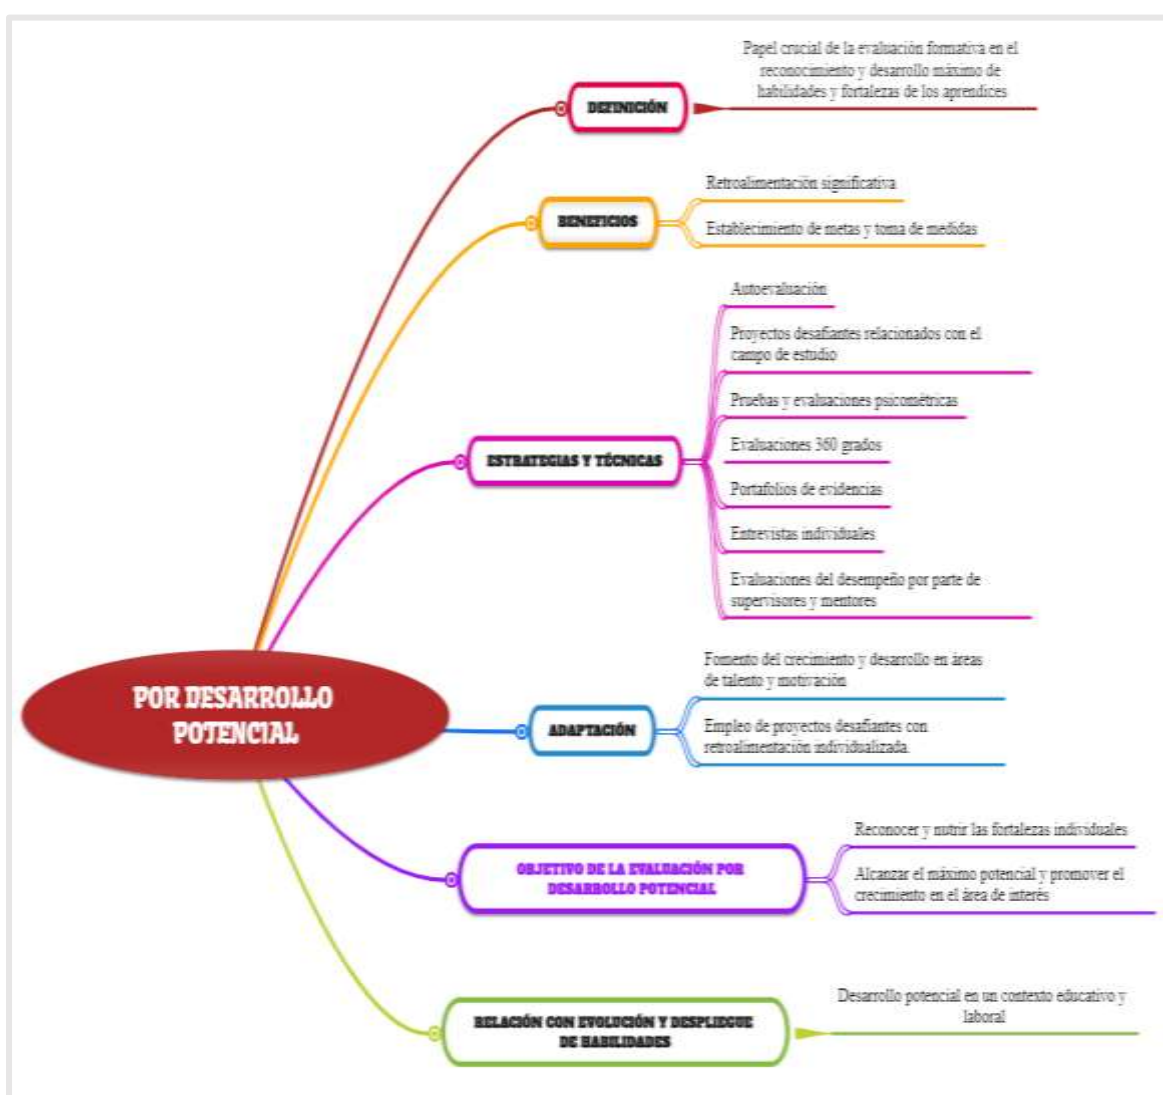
POR DESARROLLO POTENCIAL

DEFINICIÓN

Papel crucial de la evaluación formativa en el reconocimiento y desarrollo máximo de habilidades y fortalezas de los aprendices

BENEFICIOS

Retroalimentación significativa

Establecimiento de metas y toma de medidas

ESTRATEGIAS Y TÉCNICAS

Autoevaluación

Proyectos desafiantes relacionados con el campo de estudio

Pruebas y evaluaciones psicométricas

Evaluaciones 360 grados

Portafolios de evidencias

Entrevistas individuales

Evaluaciones del desempeño por parte de supervisores y mentores

ADAPTACIÓN

Fomento del crecimiento y desarrollo en áreas de talento y motivación

Empleo de proyectos desafiantes con retroalimentación individualizada

OBJETIVO DE LA EVALUACIÓN POR DESARROLLO POTENCIAL

Reconocer y nutrir las fortalezas individuales

Alcanzar el máximo potencial y promover el crecimiento en el área de interés

RELACIÓN CON EVOLUCIÓN Y DESPLIEGUE DE HABILIDADES

Desarrollo potencial en un contexto educativo y laboral